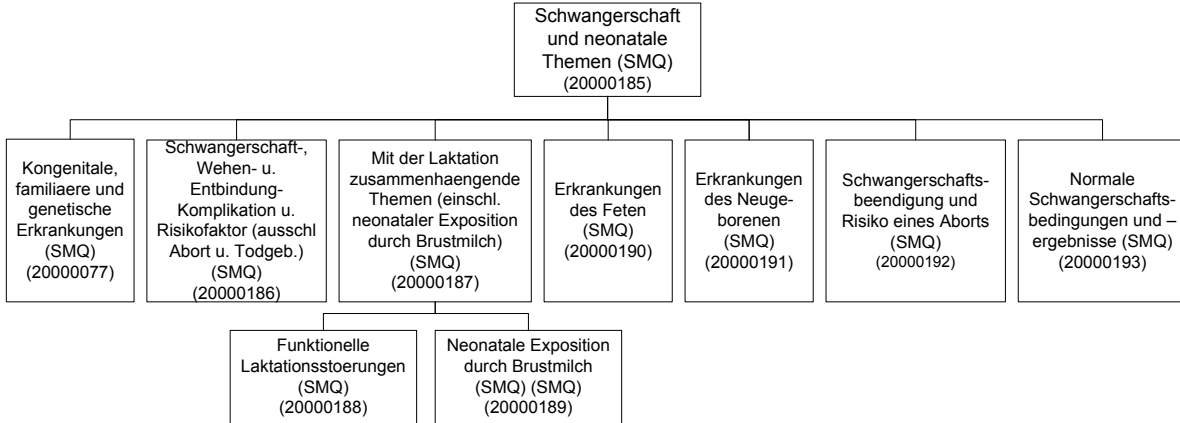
Schwangerschaft und neonatale Themen (SMQ) (20000185)

Kongenitale, familiaere und genetische Erkrankungen (SMQ) (20000077)

Schwangerschaft-, Wehen- u. Entbindung-Komplikation u. Risikofaktor (ausschl Abort u. Todgeb.) (SMQ) (20000186)

Mit der Laktation zusammenhaengende Themen (einschl. neonataler Exposition durch Brustmilch) (SMQ) (20000187)

Erkrankungen des Feten (SMQ) (20000190)

Erkrankungen des Neugeborenen (SMQ) (20000191)

Schwangerschaftsbeendigung und Risiko eines Aborts (SMQ) (20000192)

Normale Schwangerschaftsbedingungen und –ergebnisse (SMQ) (20000193)

Funktionelle Laktationsstoerungen (SMQ) (20000188)

Neonatale Exposition durch Brustmilch (SMQ) (SMQ) (20000189)